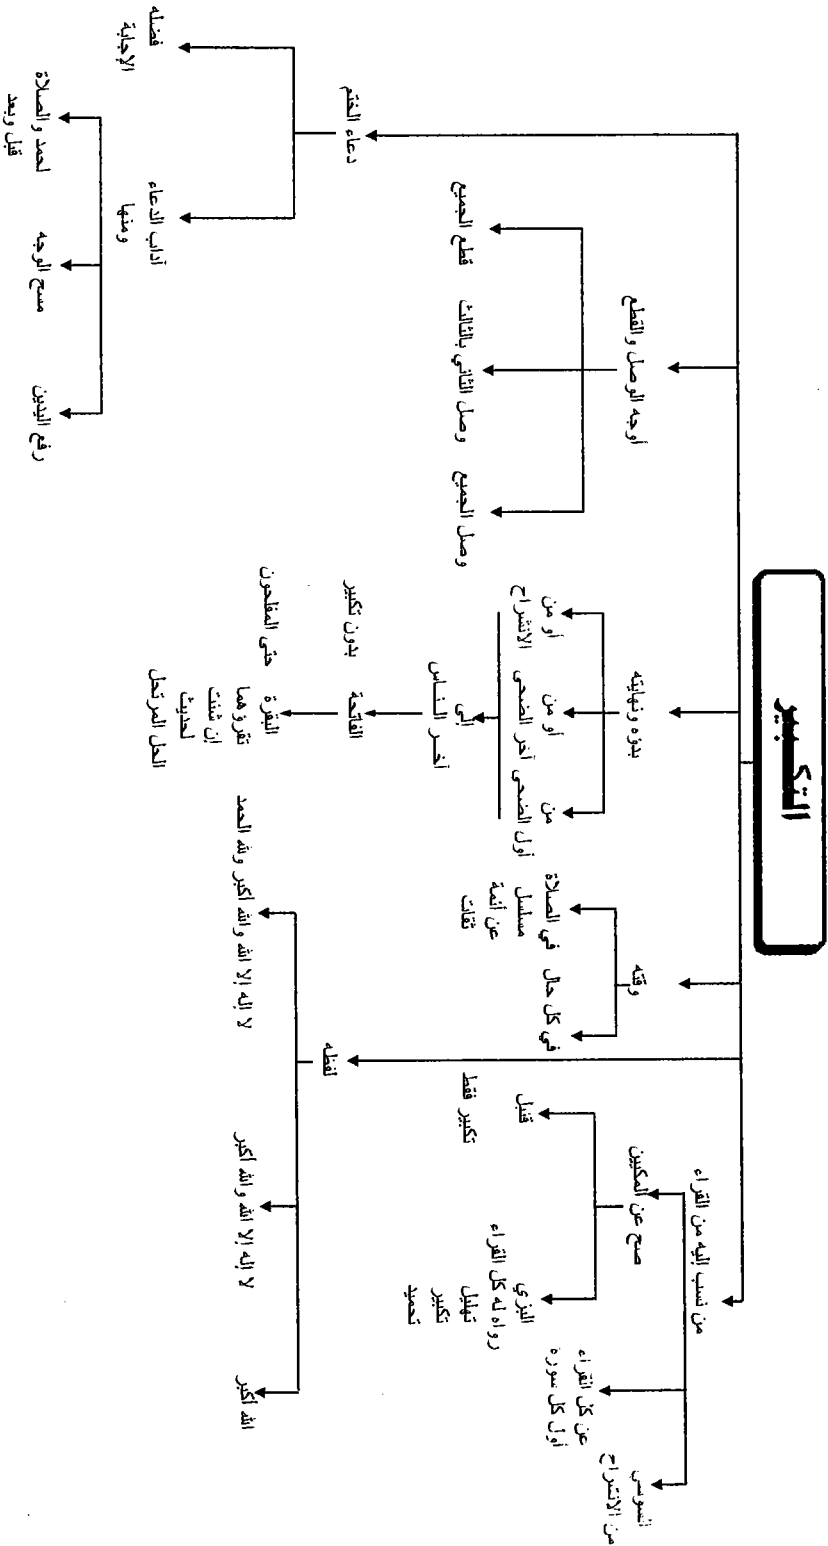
التكبير

من نسب إليه من القراء

صح عن المكيين

البزي
رواه له كل القراء
تهليل
تكبير
تحميد

قنبل
تكبير فقط

السوسي
من الانشراح
عن كل القراء
أول كل سورة

لفظه

الله أكبر

لا إله إلا الله والله أكبر

لا إله إلا الله والله أكبر ولله الحمد

وقته

في كل حال

في الصلاة
مسلسل
عن أئمة
ثقات

بدؤه ونهايته

من
أول الضحى

أو من
آخر الضحى

أو من
الانشراح

إلى
آخر الناس

الفاتحة

البقرة
تقرؤها
إن شئت
لحديث
الحال المرتحل

حتى المفلحون

بدون تكبير

أوجه الوصل والقطع

وصل الجميع

وصل الثاني بالثالث

قطع الجميع

دعاء الختم

آداب الدعاء
ومنها

رفع اليدين

مسح الوجه

الحمد والصلاة
قبل وبعد

فضله
الإجابة